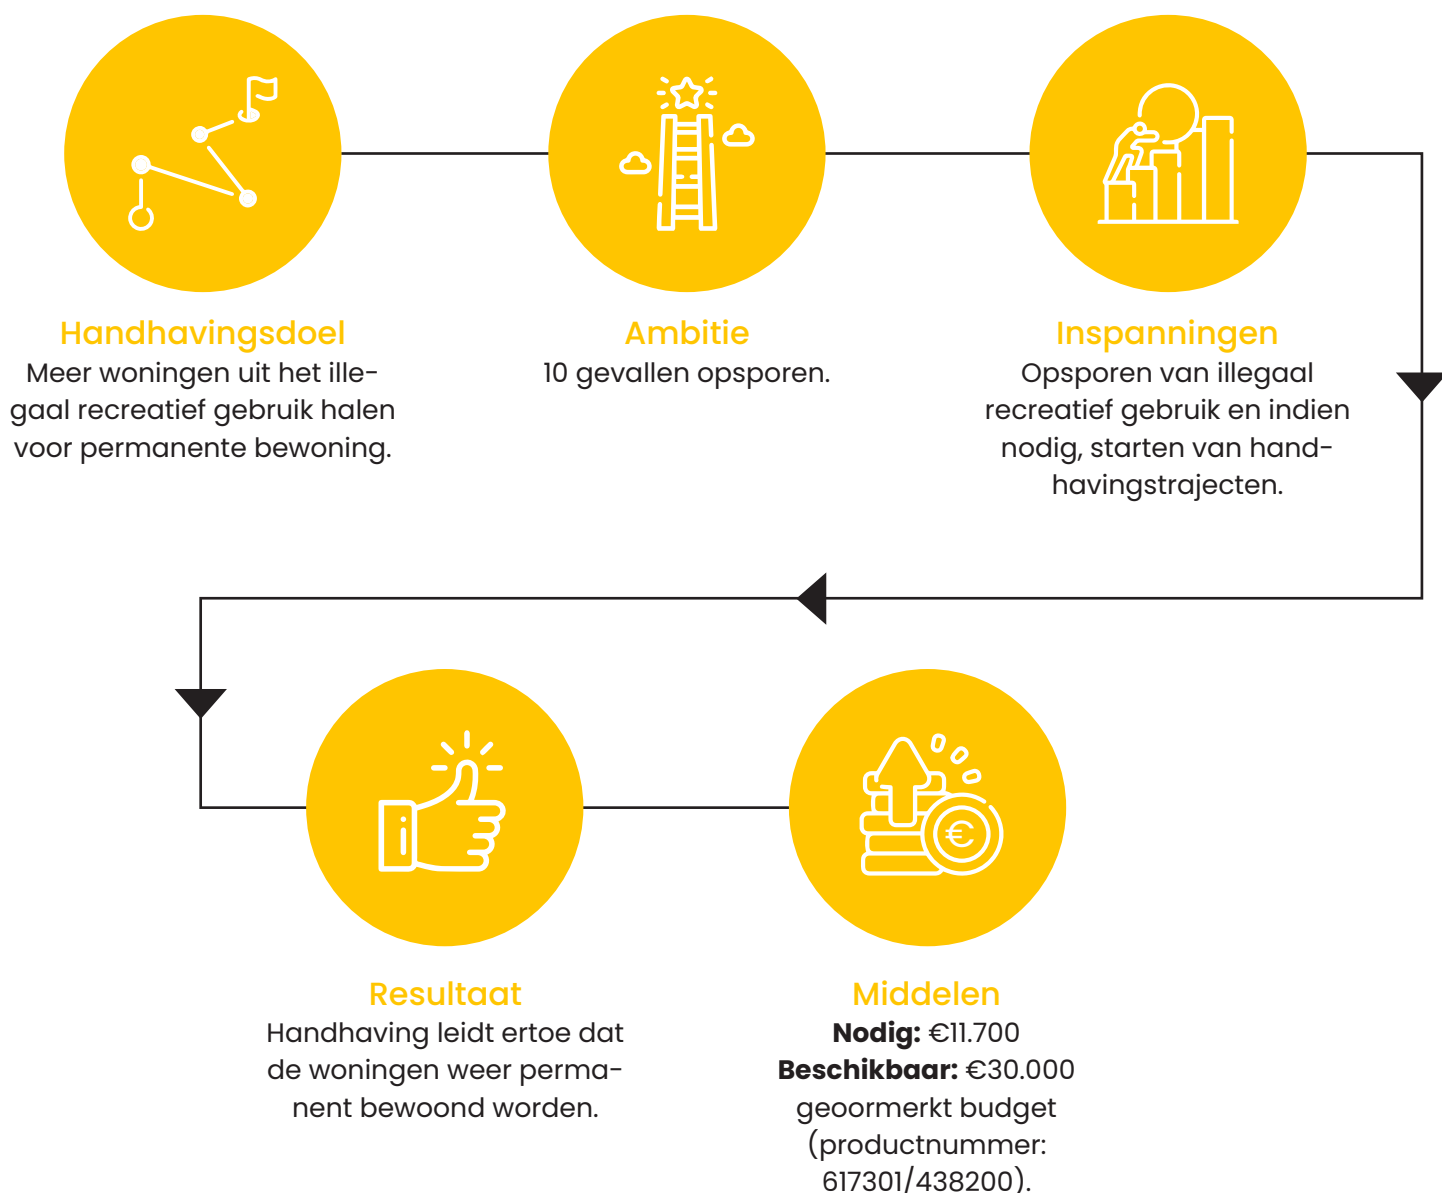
Handhavingsdoel
Meer woningen uit het illegaal recreatief gebruik halen voor permanente bewoning.

Ambitie
10 gevallen opsporen.

Inspanningen
Opsporen van illegaal recreatief gebruik en indien nodig, starten van handhavingstrajecten.

Resultaat
Handhaving leidt ertoe dat de woningen weer permanent bewoond worden.

Middelen
**Nodig:** €11.700
**Beschikbaar:** €30.000 geoormerkt budget (productnummer: 617301/438200).